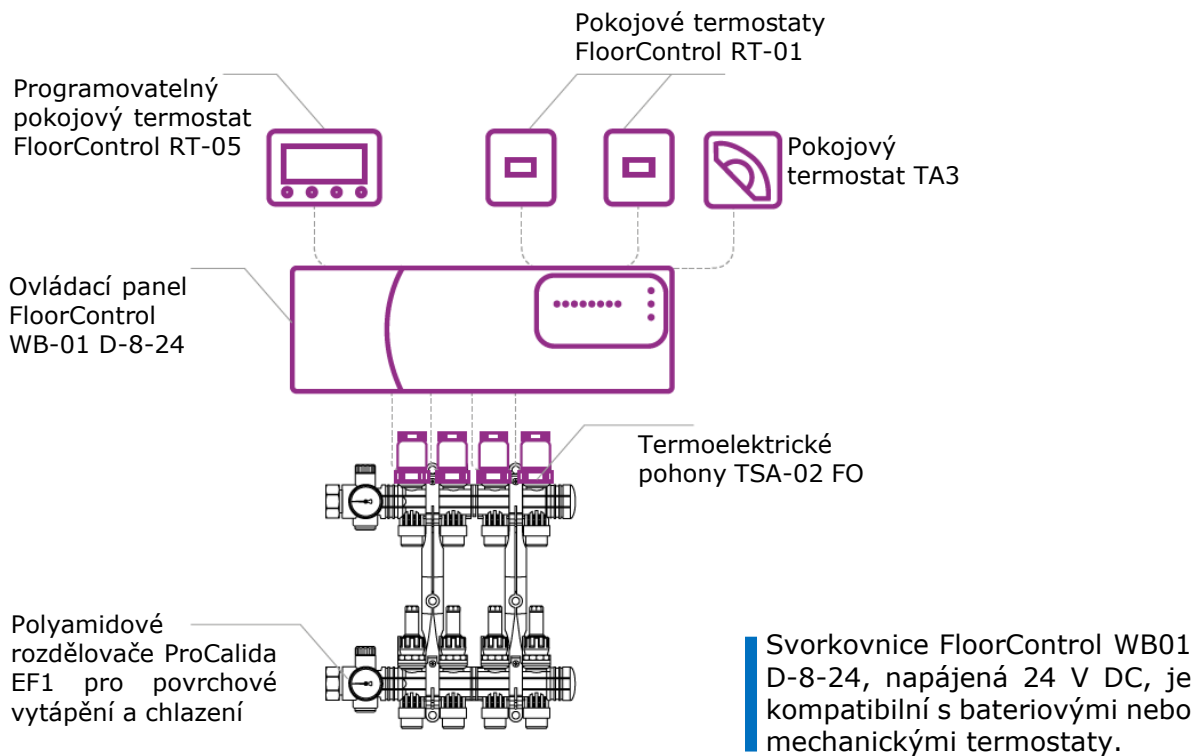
Pokojové termostaty FloorControl RT-01

Programovatelný pokojový termostat FloorControl RT-05

Pokojový termostat TA3

Ovládací panel FloorControl WB-01 D-8-24

Termoelektrické pohony TSA-02 FO

Polyamidové rozdělovače ProCalida EF1 pro povrchové vytápění a chlazení

Svorkovnice FloorControl WB01 D-8-24, napájená 24 V DC, je kompatibilní s bateriovými nebo mechanickými termostaty.